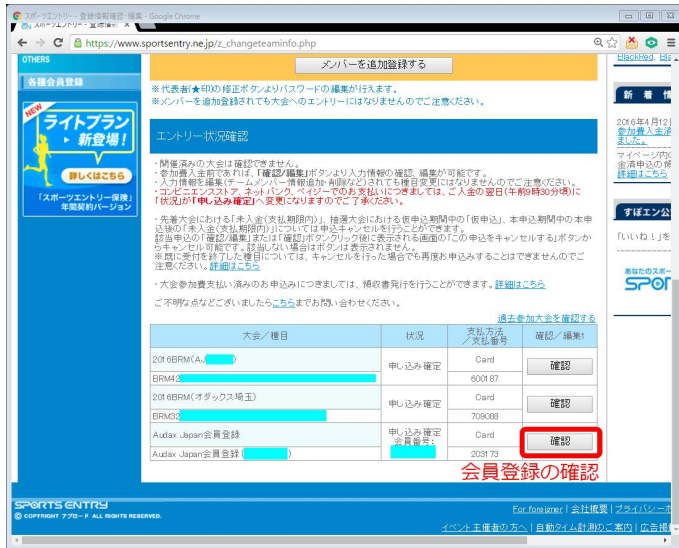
スポーツエントリー - 登録情報確認・編集 - Google Chrome

https://www.sportsentry.ne.jp/z_changeteaminfo.php

OTHERS

各種会員登録

NEW
ライトプラン 新登場!
詳しくはこちら
「スポーツエントリー保険」年間契約バージョン

メンバーを追加登録する

※代表者(★印)の修正ボタンよりパスワードの編集が行えます。
※メンバーを追加登録されても大会へのエントリーにはなりませんのでご注意ください。

エントリー状況確認

・開催済みの大会は確認できません。
・参加費入金前であれば、「確認/編集」ボタンより入力情報の確認、編集が可能です。
・入力情報を編集（チームメンバー情報追加・削除など）されても種目変更にはなりませんのでご注意ください。
・コンビニエンスストア、ネットバンク、ペイジーでのお支払いにつきましては、ご入金の翌日(午前9時30分頃)に「状況」が「申し込み確定」へ変更になりますのでご了承ください。

・先着大会における「未入金(支払期限内)」、抽選大会における仮申込期間中の「仮申込」、本申込期間中の本申込後の「未入金(支払期限内)」については申込キャンセルを行うことができます。
該当申込の「確認/編集」または「確認」ボタンクリック後に表示される画面の「この申込をキャンセルする」ボタンからキャンセル可能です。該当しない場合はボタンは表示されません。
※既に受付を終了した種目については、キャンセルを行った場合でも再度お申込みすることはできませんのでご注意ください。詳細はこちら

・大会参加費支払い済みのお申込みにつきましては、領収書発行を行うことができます。詳細はこちら

ご不明な点などございましたらこちらまでお問い合わせください。

過去参加大会を確認する

| 大会／種目 | 状況 | 支払方法／支払番号 | 確認／編集 |
|---|---|---|---|
| 2016BRM(AJ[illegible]) | 申し込み確定 | Card | 確認 |
| BRM42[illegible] | | 600187 | |
| 2016BRM(オダックス埼玉) | 申し込み確定 | Card | 確認 |
| BRM32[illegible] | | 709088 | |
| Audax Japan会員登録 | 申し込み確定 会員番号: | Card | 確認 |
| Audax Japan会員登録([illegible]) | | 203173 | |

会員登録の確認

BlackRed
新着情
2016年4月12日
参加費入金済
ました。
マイページの
金済申込の領
詳細はこちら
すぽエン公
「いいね！」を
あなたのスポー
SPOR

SPORTS ENTRY
© COPYRIGHT アプロード ALL RIGHTS RESERVED.
For foreigner | 会社概要 | プライバシーポ
イベント主催者の方へ | 自動タイム計測のご案内 | 広告掲